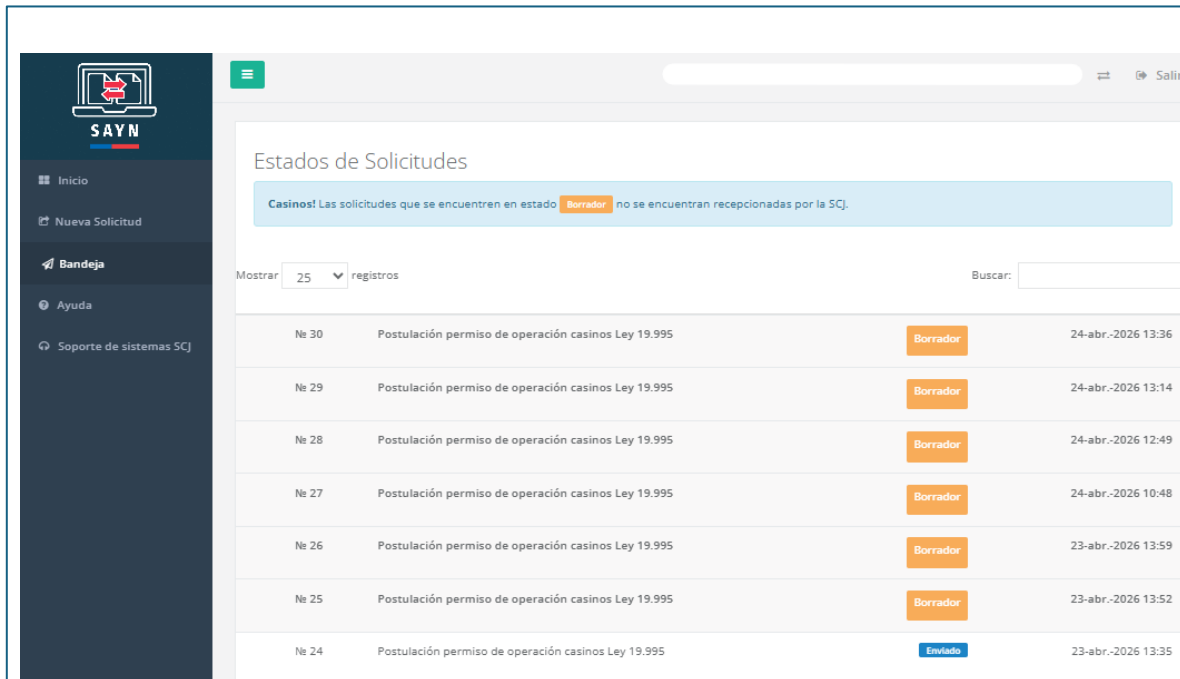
SAYN

Inicio

Nueva Solicitud

Bandeja

Ayuda

Soporte de sistemas SCJ

Sali

Estados de Solicitudes

Casinos! Las solicitudes que se encuentren en estado Borrador no se encuentran recepcionadas por la SCJ.

Mostrar 25 registros

Buscar:

| | | | |
|---|---|---|---|
| № 30 | Postulación permiso de operación casinos Ley 19.995 | Borrador | 24-abr.-2026 13:36 |
| № 29 | Postulación permiso de operación casinos Ley 19.995 | Borrador | 24-abr.-2026 13:14 |
| № 28 | Postulación permiso de operación casinos Ley 19.995 | Borrador | 24-abr.-2026 12:49 |
| № 27 | Postulación permiso de operación casinos Ley 19.995 | Borrador | 24-abr.-2026 10:48 |
| № 26 | Postulación permiso de operación casinos Ley 19.995 | Borrador | 23-abr.-2026 13:59 |
| № 25 | Postulación permiso de operación casinos Ley 19.995 | Borrador | 23-abr.-2026 13:52 |
| № 24 | Postulación permiso de operación casinos Ley 19.995 | Enviado | 23-abr.-2026 13:35 |